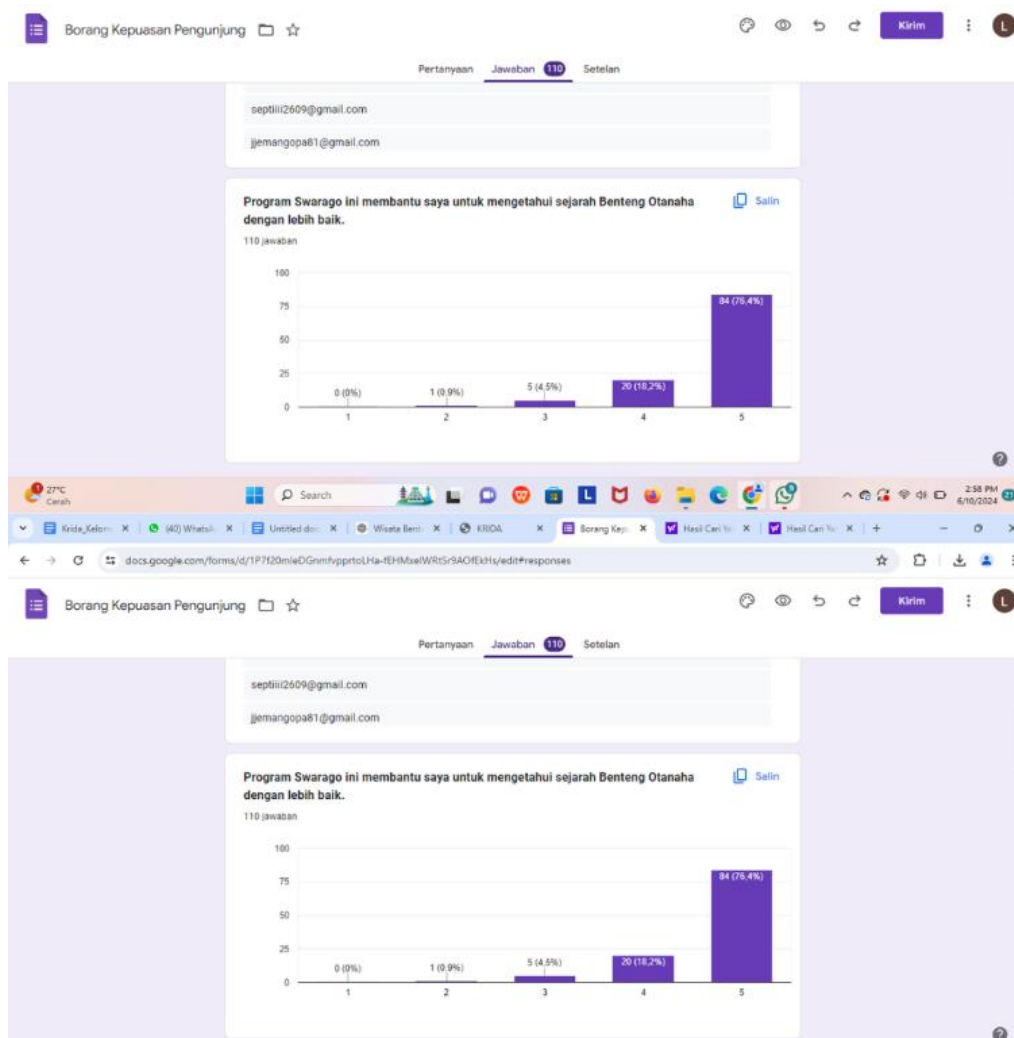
Borang Kepuasan Pengunjung

Kirim

L

Pertanyaan Jawaban 110 Setelan

septiiii2609@gmail.com

jjemangopa81@gmail.com

Program Swarago ini membantu saya untuk mengetahui sejarah Benteng Otanaha dengan lebih baik.

Salin

110 jawaban

100
75
50
25
0

0 (0%) 1 (0.9%) 5 (4,5%) 20 (18,2%) 84 (76,4%)

1 2 3 4 5

27°C Cerah

Search

2:58 PM 6/10/2024

Krida_Kelom X | (40) WhatsA X | Untitled do X | Wisata Beri X | KRIDA X | Borang Kep X | Hasil Cari Y X | Hasil Cari Y X | +

docs.google.com/forms/d/1P7f20mleDGnmfvpprtoLHa-fEHMxelWRtSr9AOfEkHs/edit#responses

Borang Kepuasan Pengunjung

Kirim

L

Pertanyaan Jawaban 110 Setelan

septiiii2609@gmail.com

jjemangopa81@gmail.com

Program Swarago ini membantu saya untuk mengetahui sejarah Benteng Otanaha dengan lebih baik.

Salin

110 jawaban

100
75
50
25
0

0 (0%) 1 (0.9%) 5 (4,5%) 20 (18,2%) 84 (76,4%)

1 2 3 4 5